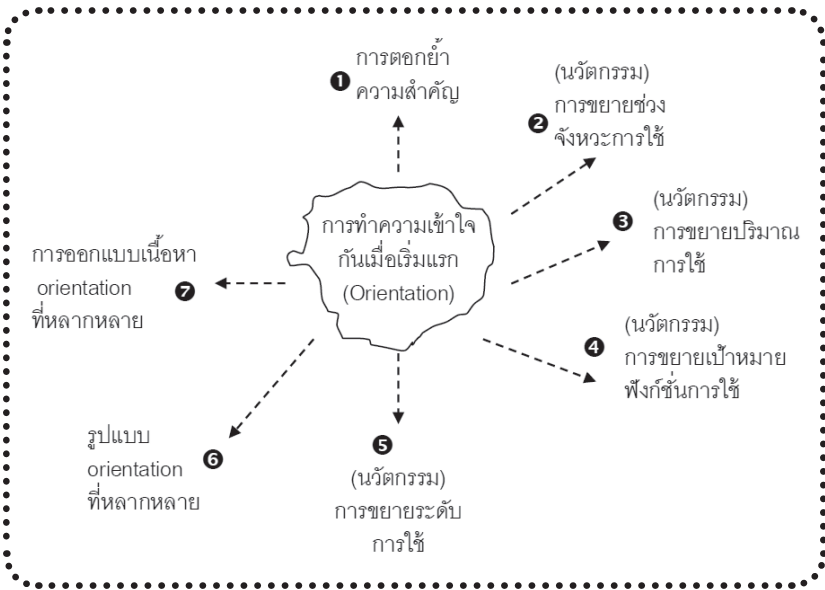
❶ การตอกย้ำความสำคัญ

❷ (นวัตกรรม) การขยายช่วงจังหวะการใช้

การทำความเข้าใจกันเมื่อเริ่มแรก (Orientation)

❸ (นวัตกรรม) การขยายปริมาณการใช้

การออกแบบเนื้อหา orientation ที่หลากหลาย ❼

❹ (นวัตกรรม) การขยายเป้าหมายฟังก์ชั่นการใช้

รูปแบบ orientation ที่หลากหลาย ❻

❺ (นวัตกรรม) การขยายระดับการใช้